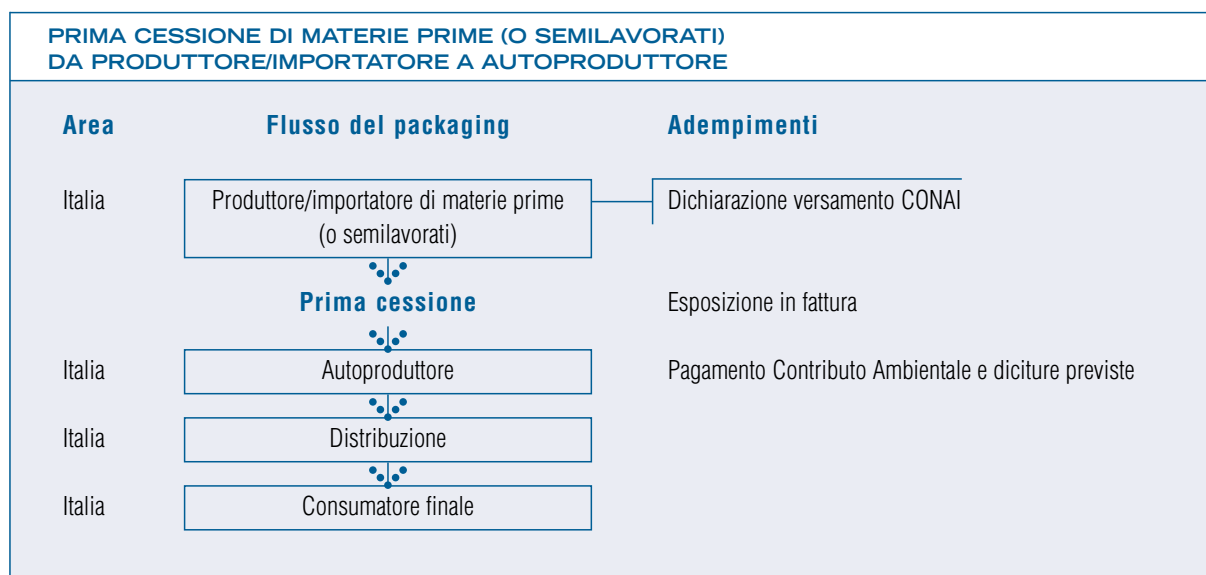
PRIMA CESSIONE DI MATERIE PRIME (O SEMILAVORATI)
DA PRODUTTORE/IMPORTATORE A AUTOPRODUTTORE

Area

Flusso del packaging

Adempimenti

Italia

Produttore/importatore di materie prime (o semilavorati)

Dichiarazione versamento CONAI

Prima cessione

Esposizione in fattura

Italia

Autoproduttore

Pagamento Contributo Ambientale e diciture previste

Italia

Distribuzione

Italia

Consumatore finale